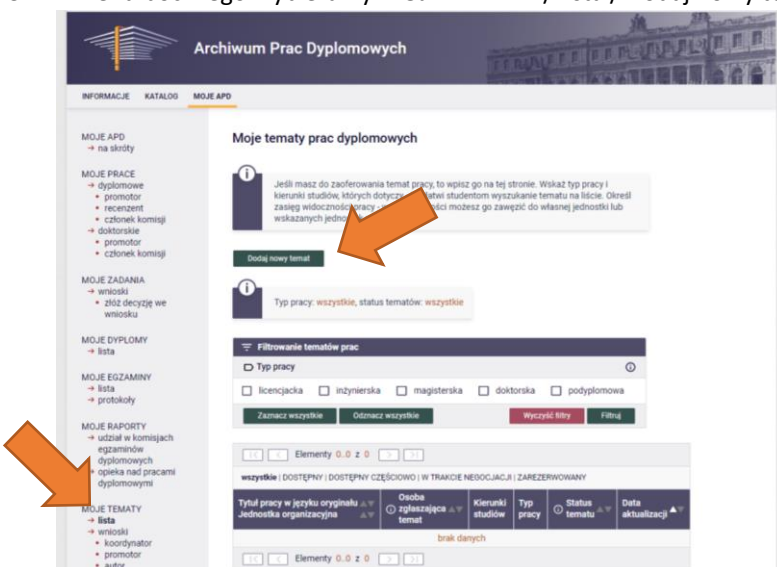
Archiwum Prac Dyplomowych

INFORMACJE KATALOG MOJE APD

MOJE APD
→ na skróty

MOJE PRACE
→ dyplomowe
• promotor
• recenzent
• członek komisji
→ doktorskie
• promotor
• członek komisji

MOJE ZADANIA
→ wnioski
• złóż decyzję we wniosku

MOJE DYPLOMY
→ lista

MOJE EGZAMINY
→ lista
→ protokoły

MOJE RAPORTY
→ udział w komisjach egzaminów dyplomowych
→ opieka nad pracami dyplomowymi

MOJE TEMATY
→ lista
→ wnioski
• koordynator
• promotor
• autor

Moje tematy prac dyplomowych

Jeśli masz do zaoferowania temat pracy, to wpisz go na tej stronie. Wskaż typ pracy i kierunki studiów, których dotyczy, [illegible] ułatwi studentom wyszukanie tematu na liście. Określ zasięg widoczności pracy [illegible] możesz go zawęzić do własnej jednostki lub wskazanych jedno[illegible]

Dodaj nowy temat

Typ pracy: wszystkie, status tematów: wszystkie

Filtrowanie tematów prac

Typ pracy

licencjacka inżynierska magisterska doktorska podyplomowa

Zaznacz wszystkie Odznacz wszystkie Wyczyść filtry Filtruj

Elementy 0..0 z 0

wszystkie | DOSTĘPNY | DOSTĘPNY CZĘŚCIOWO | W TRAKCIE NEGOCJACJI | ZAREZERWOWANY

| Tytuł pracy w języku oryginału Jednostka organizacyjna | Osoba zgłaszająca temat | Kierunki studiów | Typ pracy | Status tematu | Data aktualizacji |
|---|---|---|---|---|---|
| brak danych | | | | | |

Elementy 0..0 z 0